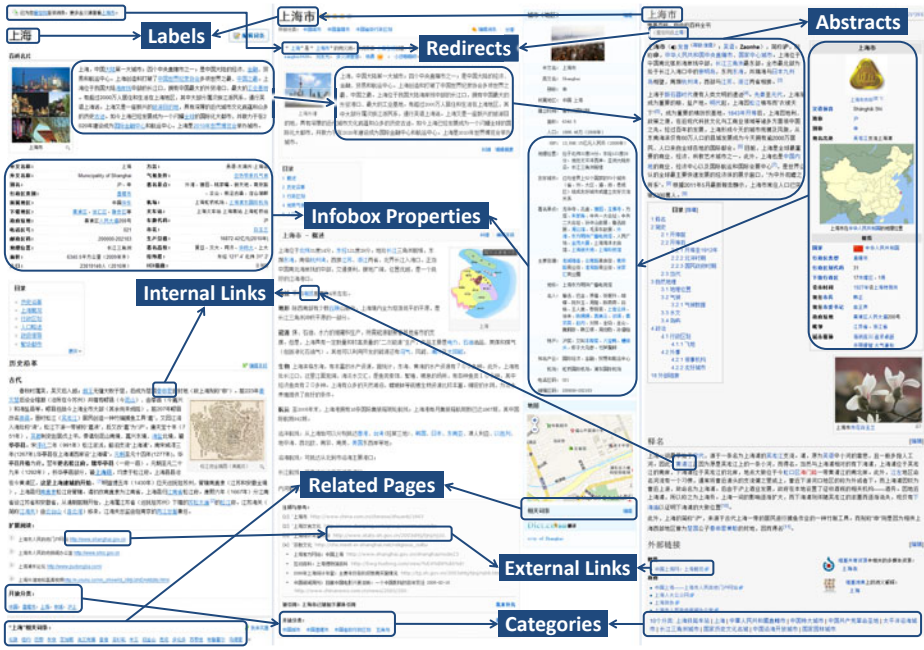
上海

Labels

上海市

Redirects

上海市

Abstracts

Infobox Properties

Internal Links

Related Pages

External Links

Categories

上海市

目录

外部链接

释名

历史沿革

古代

扩展阅读

开放分类

"上海"相关词条